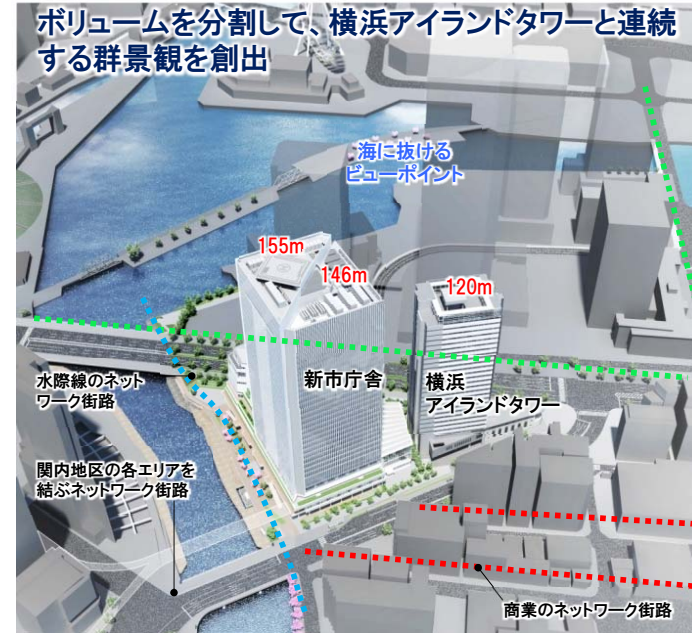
ボリュームを分割して、横浜アイランドタワーと連続する群景観を創出

海に抜けるビューポイント

155m

146m

120m

水際線のネットワーク街路

新市庁舎

横浜アイランドタワー

関内地区の各エリアを結ぶネットワーク街路

商業のネットワーク街路